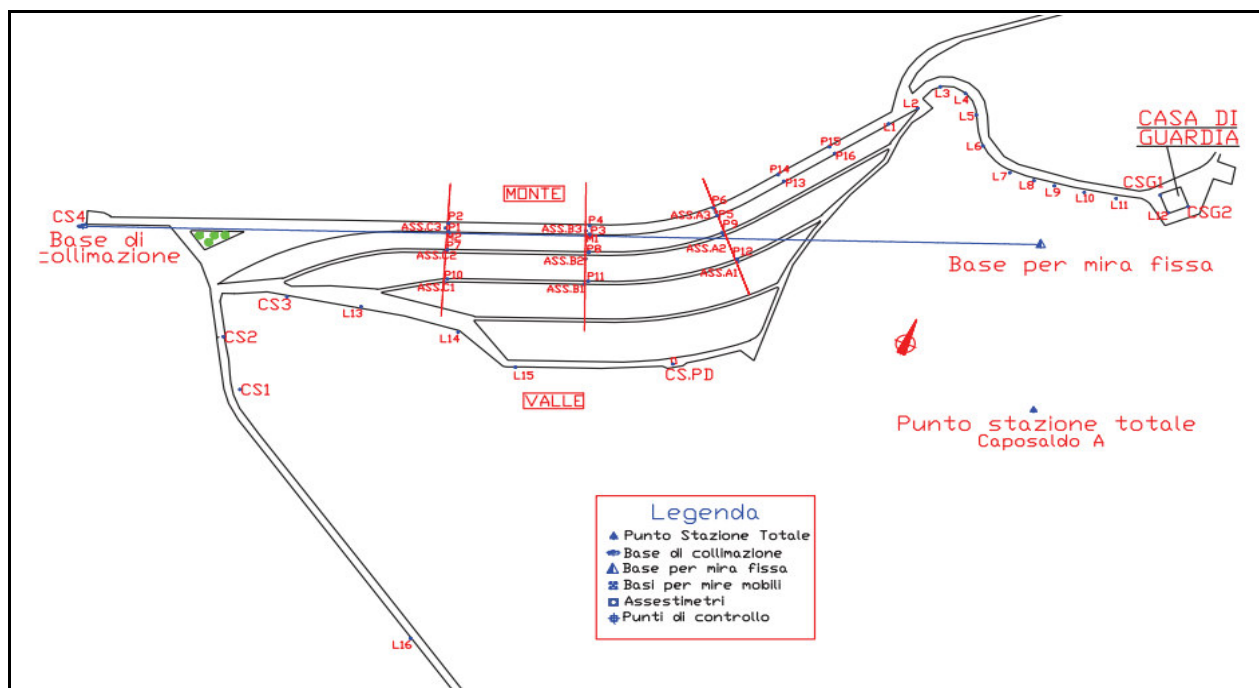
CASA DI
GUARDIA

L2
L3
L4
L5
L1
P15
P16
L6
P14
P13
L7
L8
L9
L10
L11
CSG1
L12
CSG2

MONTE
CS4
Base di
collimazione
P2
ASS.C3
P1
P3
P5
P4
ASS.B3
P3
P6
ASS.A3
P9
P4
P7
ASS.C2
P8
ASS.B2
ASS.A2
P12
P10
ASS.C1
P11
ASS.B1
ASS.A1
Base per mira fissa

CS3
L13
CS2
L14
L15
CS.PD
CS1
VALLE

Punto stazione totale
Caposaldo A

Legenda
Punto Stazione Totale
Base di collimazione
Base per mira fissa
Basi per mire mobili
Assestimetri
Punti di controllo

L16